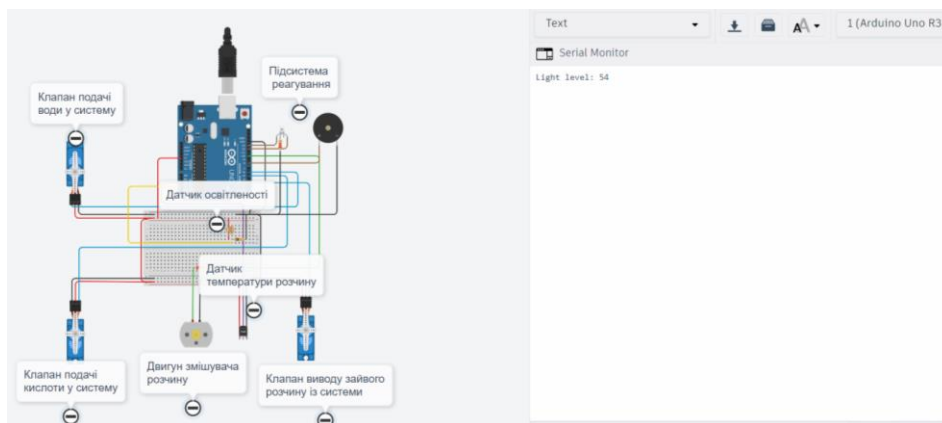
Підсистема реагування

Клапан подачі води у систему

Датчик освітленості

Датчик температури розчину

Клапан подачі кислоти у систему

Двигун змішувача розчину

Клапан виводу зайвого розчину із системи

Text

1 (Arduino Uno R3

Serial Monitor

Light level: 54